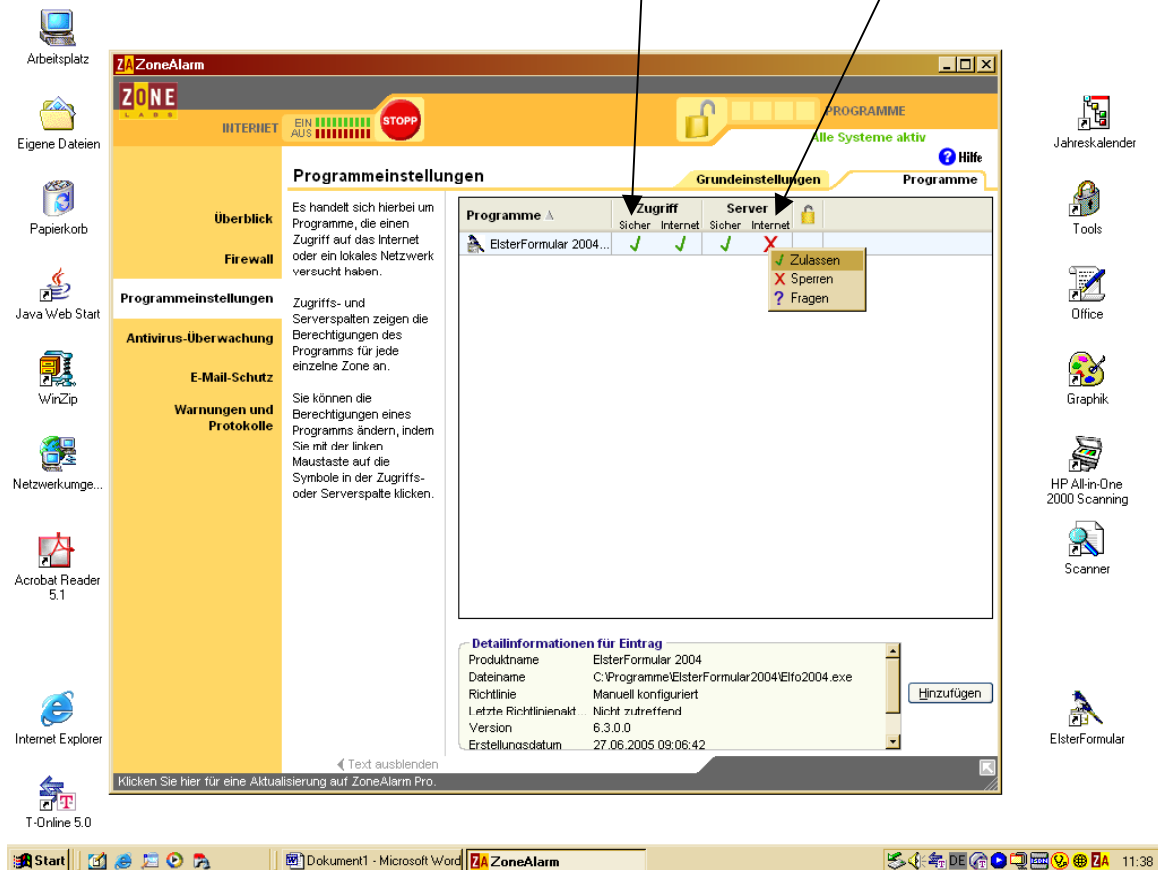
Arbeitsplatz

Eigene Dateien

Papierkorb

Java Web Start

WinZip

Netzwerkumge...

Acrobat Reader 5.1

Internet Explorer

T-Online 5.0

ZA ZoneAlarm

ZONE LABS

INTERNET

EIN
AUS

STOPP

PROGRAMME

Alle Systeme aktiv

Hilfe

Programmeinstellungen

Grundeinstellungen

Programme

Überblick

Firewall

Programmeinstellungen

Antivirus-Überwachung

E-Mail-Schutz

Warnungen und Protokolle

Es handelt sich hierbei um Programme, die einen Zugriff auf das Internet oder ein lokales Netzwerk versucht haben.

Zugriffs- und Serverspalten zeigen die Berechtigungen des Programms für jede einzelne Zone an.

Sie können die Berechtigungen eines Programms ändern, indem Sie mit der linken Maustaste auf die Symbole in der Zugriffs- oder Serverspalte klicken.

| Programme | Zugriff Sicher | Zugriff Internet | Server Sicher | Server Internet |
|---|---|---|---|---|
| ElsterFormular 2004... | ✓ | ✓ | ✓ | X |

✓ Zulassen
X Sperren
? Fragen

Detailinformationen für Eintrag

| | |
|---|---|
| Produktname | ElsterFormular 2004 |
| Dateiname | C:\Programme\ElsterFormular2004\Elfo2004.exe |
| Richtlinie | Manuell konfiguriert |
| Letzte Richtlinienakt... | Nicht zutreffend |
| Version | 6.3.0.0 |
| Erstellungsdatum | 27.06.2005 09:06:42 |

Hinzufügen

Text ausblenden

Klicken Sie hier für eine Aktualisierung auf ZoneAlarm Pro.

Jahreskalender

Tools

Office

Graphik

HP All-in-One 2000 Scanning

Scanner

ElsterFormular

Start

Dokument1 - Microsoft Word

ZoneAlarm

DE

11:38